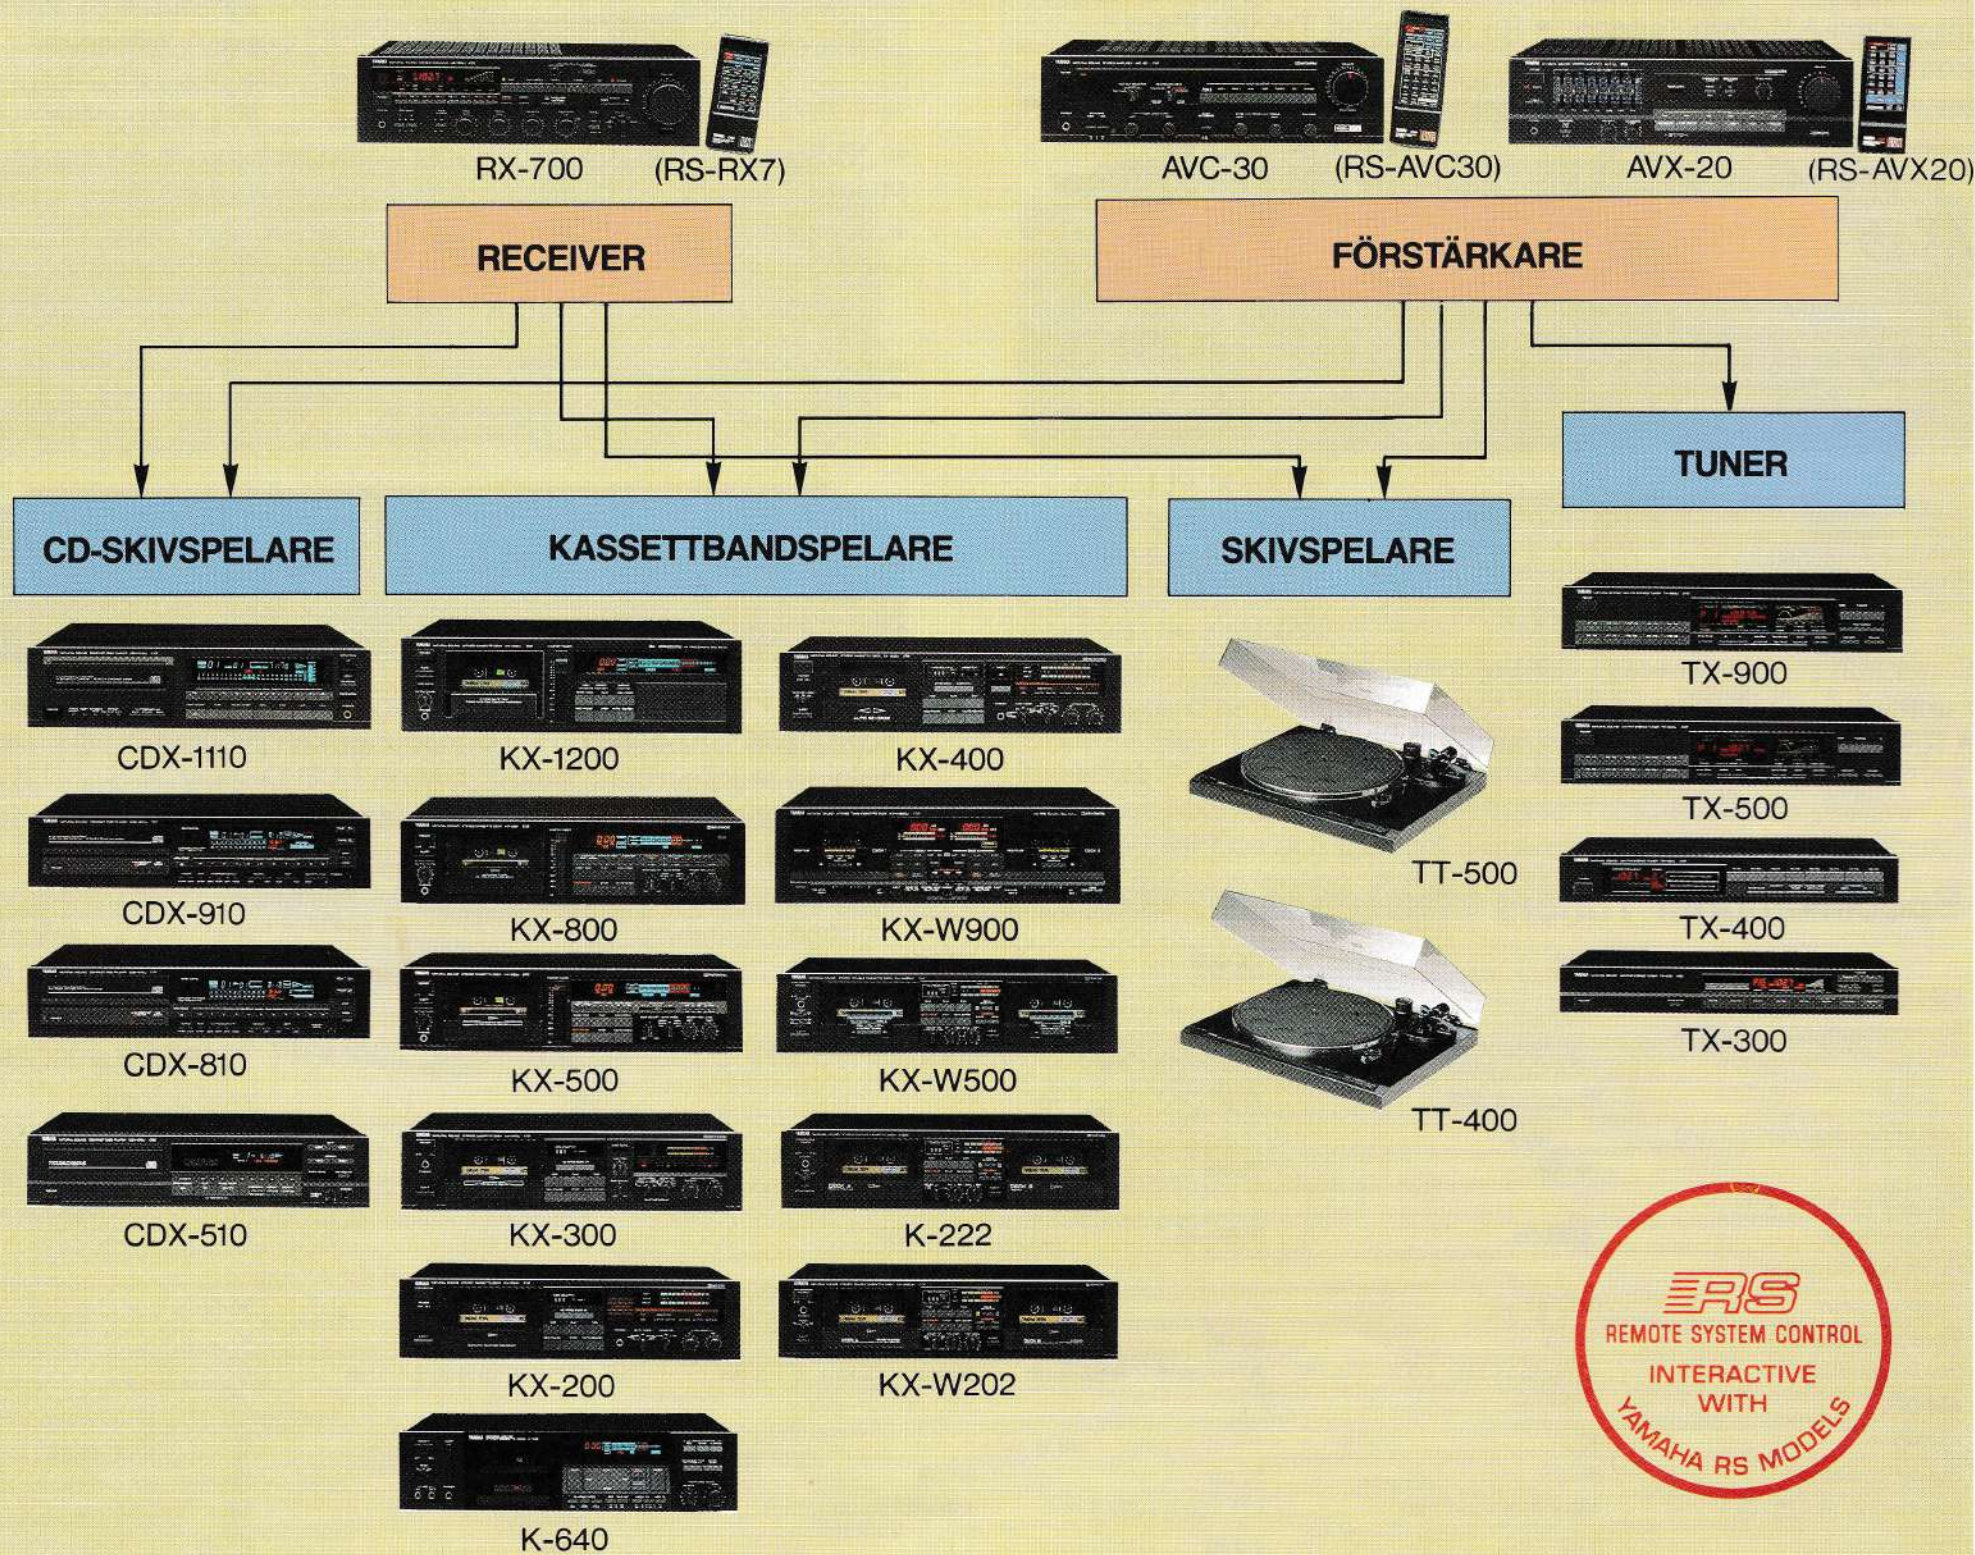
RX-700 (RS-RX7)

AVC-30 (RS-AVC30)

AVX-20 (RS-AVX20)

RECEIVER

FÖRSTÄRKARE

TUNER

CD-SKIVSPELARE

KASSETTBANDSPELARE

SKIVSPELARE

TX-900

CDX-1110

KX-1200

KX-400

TX-500

TT-500

CDX-910

KX-800

KX-W900

TX-400

CDX-810

KX-500

KX-W500

TX-300

TT-400

CDX-510

KX-300

K-222

KX-200

KX-W202

K-640

RS
REMOTE SYSTEM CONTROL
INTERACTIVE WITH
YAMAHA RS MODELS